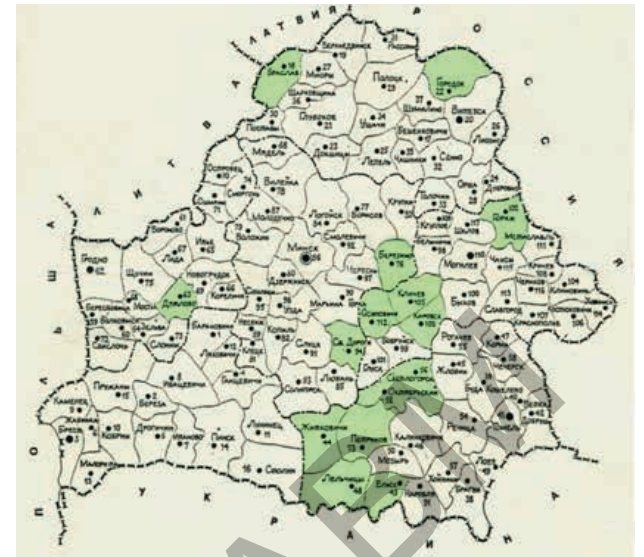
ЛАТВИЯ
Р
О
С
С
И
Я
Л
И
Т
В
А
П
О
Л
Ь
Ш
А
У
К
Р
А
И
Н
А
Браслав
Полоцк
Городок
Витебск
Глубокое
Лепель
Сенно
Орша
Дубровно
Мядель
Вилейка
Логойск
Борисов
Крупки
Толочин
Горки
Мстиславль
Гродно
Лида
Ивье
Воложин
Минск
Смолевичи
Березино
Могилев
Чериков
Новогрудок
Дятлово
Кореличи
Дзержинск
Марьина Горка
Осиповичи
Кличев
Кировск
Бобруйск
Быхов
Волковыск
Слоним
Барановичи
Несвиж
Копыль
Слуцк
Старые Дороги
Глуск
Рогачев
Жлобин
Гомель
Речица
Светлогорск
Калинковичи
Мозырь
Ельск
Лельчицы
Житковичи
Петриков
Пружаны
Береза
Ивацевичи
Ганцевичи
Любань
Солигорск
Брест
Кобрин
Жабинка
Малорита
Дрогичин
Иваново
Пинск
Лунинец
Столин
Лоев
Брагин
Хойники
Наровля
Чечерск
Ветка
Добруш
Буда-Кошелево
Климовичи
Костюковичи
Краснополье
Славгород
Кировск
Шклов
Круглое
Белыничи
Чашники
Бешенковичи
Шумилино
Ушачи
Докшицы
Поставы
Шарковщина
Миоры
Верхнедвинск
Россоны
Лиозно
Сморгонь
Ошмяны
Островец
Щучин
Мосты
Зельва
Свислочь
Берестовица
Вороново
Столбцы
Узда
Пуховичи
Червень
Каменец
Ляховичи
Октябрьский
Паричи
Буда